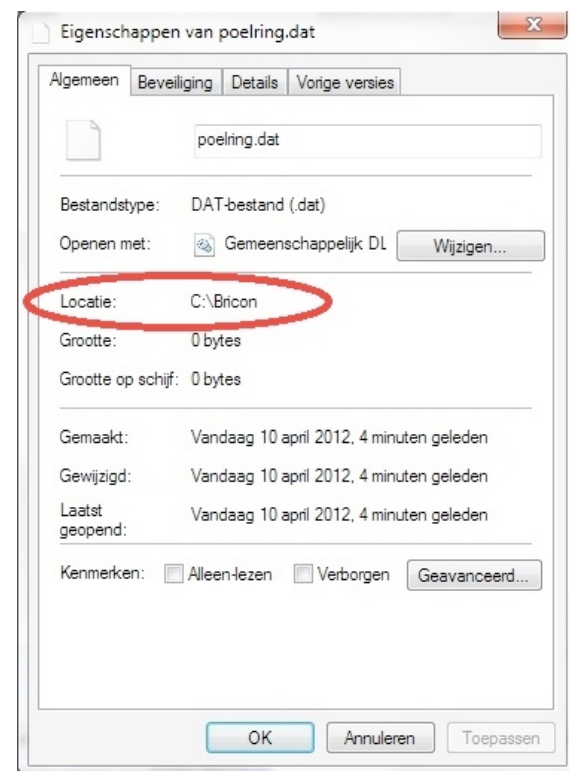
Eigenschappen van poelring.dat

Algemeen | Beveiliging | Details | Vorige versies

poelring.dat

Bestandstype: DAT-bestand (.dat)

Openen met: Gemeenschappelijk DL Wijzigen...

Locatie: C:\Bricon

Grootte: 0 bytes

Grootte op schijf: 0 bytes

Gemaakt: Vandaag 10 april 2012, 4 minuten geleden

Gewijzigd: Vandaag 10 april 2012, 4 minuten geleden

Laatst geopend: Vandaag 10 april 2012, 4 minuten geleden

Kenmerken: Alleen-lezen Verborgen Geavanceerd...

OK Annuleren Toepassen